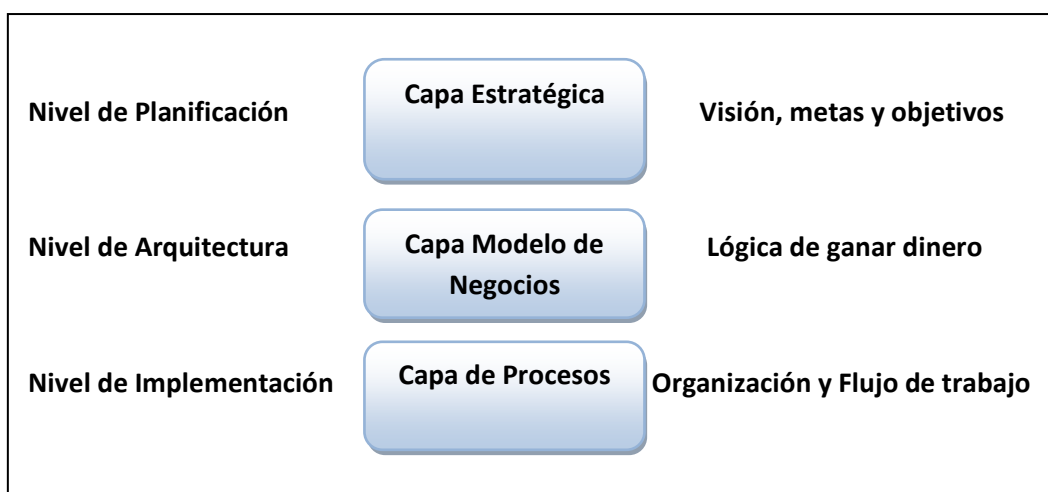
Nivel de Planificación

Capa Estratégica

Visión, metas y objetivos

Nivel de Arquitectura

Capa Modelo de Negocios

Lógica de ganar dinero

Nivel de Implementación

Capa de Procesos

Organización y Flujo de trabajo